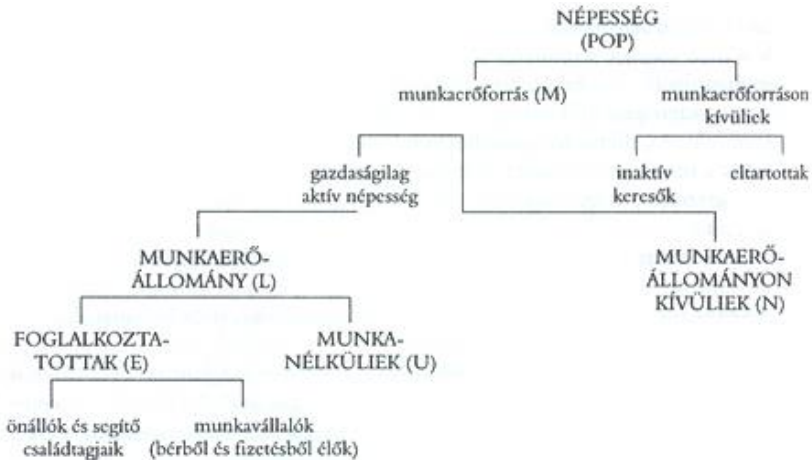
NÉPESSÉG
(POP)

munkaerőforrás (M)

munkaerőforráson kívüliek

gazdaságilag aktív népesség

inaktív keresők

eltartottak

MUNKAERŐ-ÁLLOMÁNY (L)

MUNKAERŐ-ÁLLOMÁNYON KÍVÜLIEK (N)

FOGLALKOZTATOTTAK (E)

MUNKANÉLKÜLIEK (U)

önállók és segítő családtagjaik

munkavállalók
(bérből és fizetésből élők)